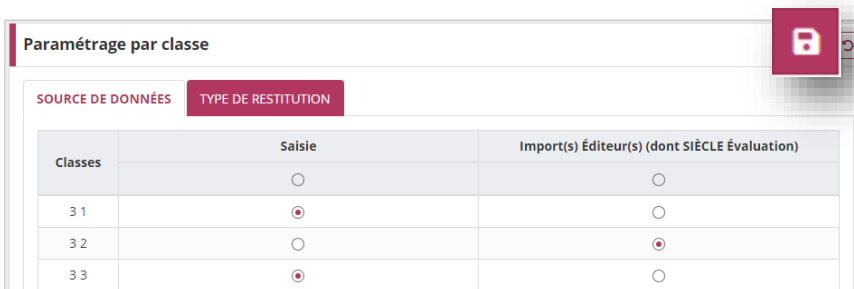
Paramétrage par classe

SOURCE DE DONNÉES | TYPE DE RESTITUTION

| Classes | Saisie | Import(s) Éditeur(s) (dont SIÈCLE Évaluation) |
|---|---|---|
| | ○ | ○ |
| 3 1 | ◉ | ○ |
| 3 2 | ○ | ◉ |
| 3 3 | ◉ | ○ |